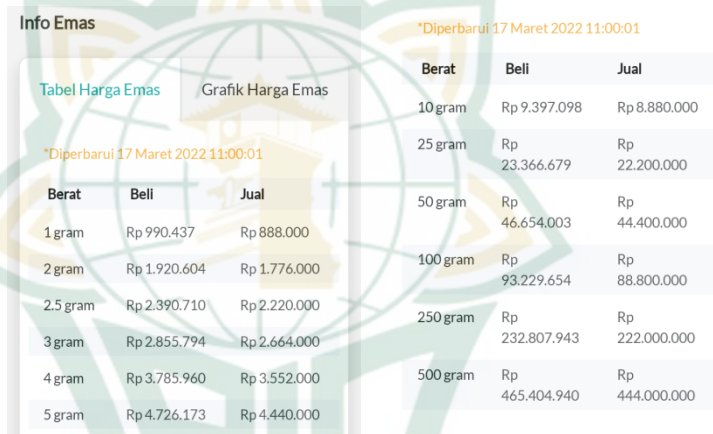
Info Emas

Tabel Harga Emas

Grafik Harga Emas

*Diperbarui 17 Maret 2022 11:00:01

| Berat | Beli | Jual |
|---|---|---|
| 1 gram | Rp 990.437 | Rp 888.000 |
| 2 gram | Rp 1.920.604 | Rp 1.776.000 |
| 2.5 gram | Rp 2.390.710 | Rp 2.220.000 |
| 3 gram | Rp 2.855.794 | Rp 2.664.000 |
| 4 gram | Rp 3.785.960 | Rp 3.552.000 |
| 5 gram | Rp 4.726.173 | Rp 4.440.000 |

*Diperbarui 17 Maret 2022 11:00:01

| Berat | Beli | Jual |
|---|---|---|
| 10 gram | Rp 9.397.098 | Rp 8.880.000 |
| 25 gram | Rp 23.366.679 | Rp 22.200.000 |
| 50 gram | Rp 46.654.003 | Rp 44.400.000 |
| 100 gram | Rp 93.229.654 | Rp 88.800.000 |
| 250 gram | Rp 232.807.943 | Rp 222.000.000 |
| 500 gram | Rp 465.404.940 | Rp 444.000.000 |